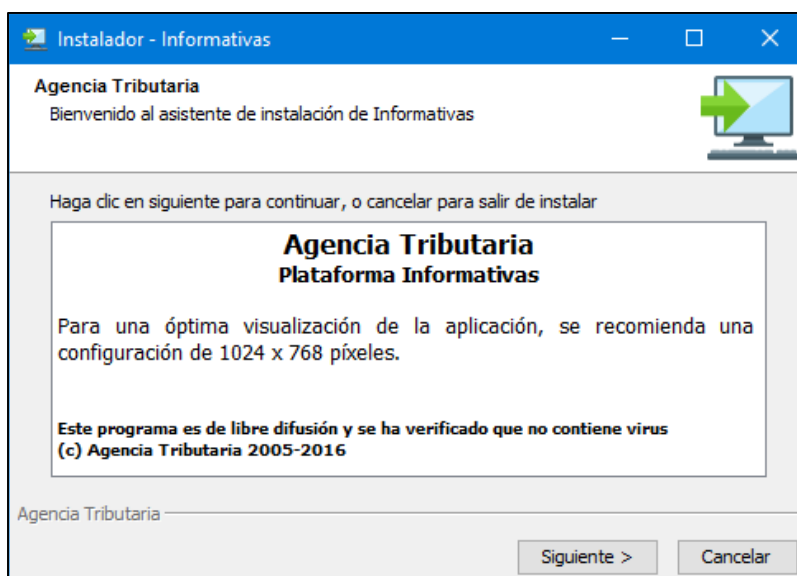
Instalador - Informativas

Agencia Tributaria
Bienvenido al asistente de instalación de Informativas

Haga clic en siguiente para continuar, o cancelar para salir de instalar

Agencia Tributaria
Plataforma Informativas

Para una óptima visualización de la aplicación, se recomienda una configuración de 1024 x 768 píxeles.

Este programa es de libre difusión y se ha verificado que no contiene virus
(c) Agencia Tributaria 2005-2016

Agencia Tributaria

Siguiente >
Cancelar